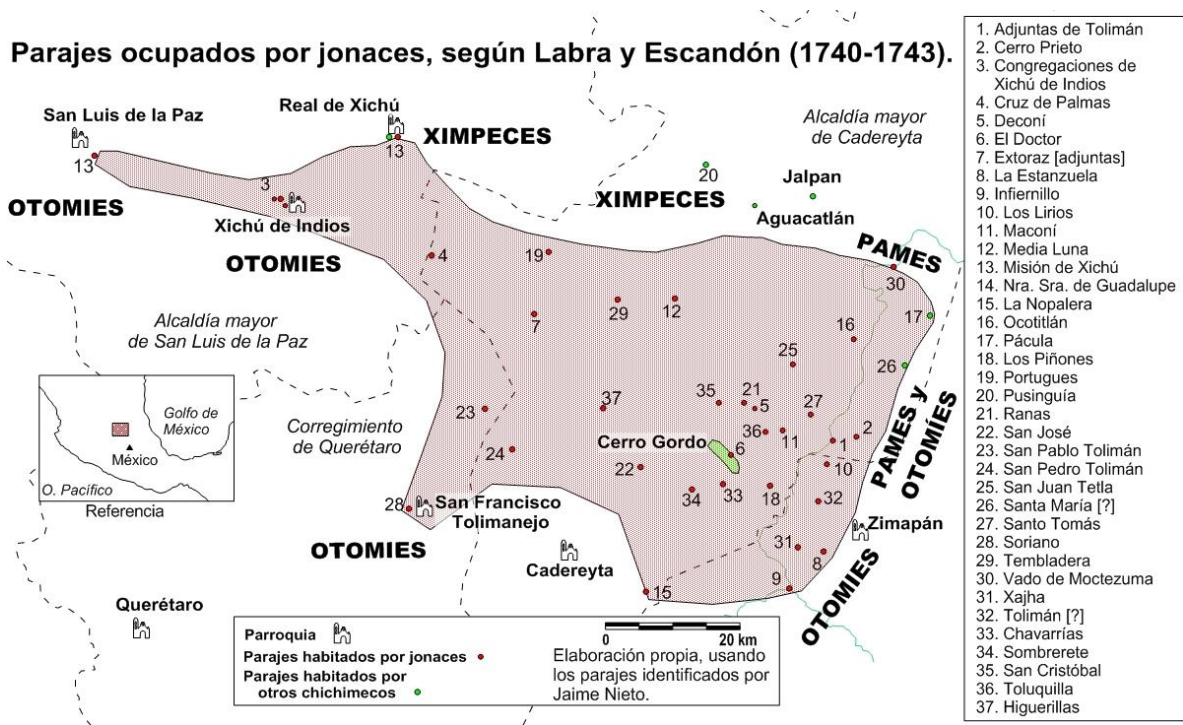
Parajes ocupados por jonaces, según Labra y Escandón (1740-1743).

1. Adjuntas de Tolimán
2. Cerro Prieto
3. Congregaciones de Xichú de Indios
4. Cruz de Palmas
5. Deconí
6. El Doctor
7. Extoraz [adjuntas]
8. La Estanzuela
9. Infiernillo
10. Los Lirios
11. Maconí
12. Media Luna
13. Misión de Xichú
14. Nra. Sra. de Guadalupe
15. La Nopalera
16. Ocotitlán
17. Pácula
18. Los Piñones
19. Portugues
20. Pusinguía
21. Ranas
22. San José
23. San Pablo Tolimán
24. San Pedro Tolimán
25. San Juan Tetla
26. Santa María [?]
27. Santo Tomás
28. Soriano
29. Tembladera
30. Vado de Moctezuma
31. Xajha
32. Tolimán [?]
33. Chavarrías
34. Sombrerete
35. San Cristóbal
36. Toluquilla
37. Higuerillas

San Luis de la Paz
13
Real de Xichú
13
XIMPECES
Alcaldía mayor de Cadereyta
20
Jalpan
XIMPECES
Aguacatlán
OTOMIES
3
Xichú de Indios
OTOMIES
4
19
PAMES
30
17
16
26
7
29
12
25
Alcaldía mayor de San Luis de la Paz
PAMES y OTOMIES
35
21
5
27
37
23
2
36
11
1
Corregimiento de Querétaro
Golfo de México
México
O. Pacífico
Referencia
Cerro Gordo
6
24
22
10
34
33
18
32
28
San Francisco Tolimanejo
Zimapán
OTOMIES
Cadereyta
31
8
9
15
OTOMIES
Querétaro
Parroquia
Parajes habitados por jonaces
Parajes habitados por otros chichimecos
0
20 km
Elaboración propia, usando los parajes identificados por Jaime Nieto.